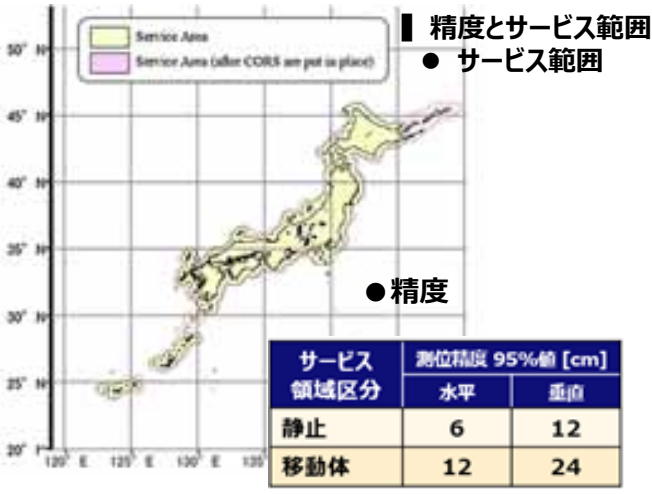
▌精度とサービス範囲

● サービス範囲

Service Area

Service Area (after CORS are put in place)

50° N

45° N

40° N

35° N

30° N

25° N

20° N

120° E 125° E 130° E 135°

●精度

| サービス領域区分 | 測位精度 95%値 [cm] 水平 | 垂直 |
|---|---|---|
| 静止 | 6 | 12 |
| 移動体 | 12 | 24 |